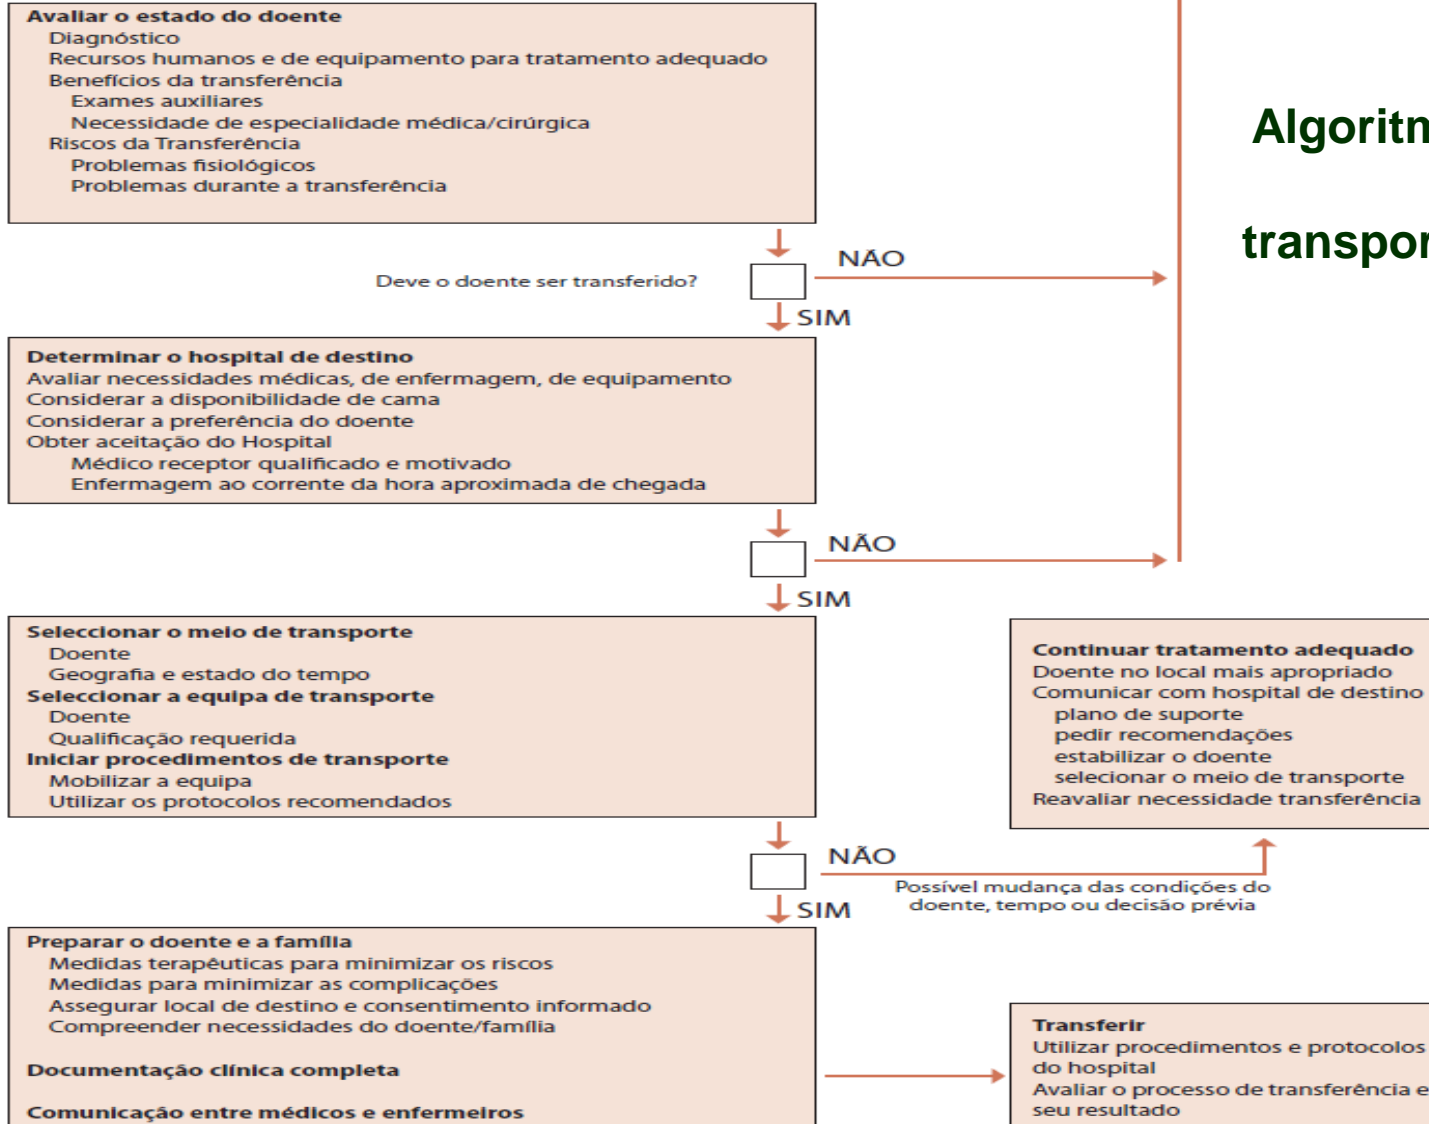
**Avaliar o estado do doente**
Diagnóstico
Recursos humanos e de equipamento para tratamento adequado
Benefícios da transferência
Exames auxiliares
Necessidade de especialidade médica/cirúrgica
Riscos da Transferência
Problemas fisiológicos
Problemas durante a transferência

Algoritm

transpor

Deve o doente ser transferido?

NÃO

SIM

**Determinar o hospital de destino**
Avaliar necessidades médicas, de enfermagem, de equipamento
Considerar a disponibilidade de cama
Considerar a preferência do doente
Obter aceitação do Hospital
Médico receptor qualificado e motivado
Enfermagem ao corrente da hora aproximada de chegada

NÃO

SIM

**Seleccionar o meio de transporte**
Doente
Geografia e estado do tempo
**Seleccionar a equipa de transporte**
Doente
Qualificação requerida
**Iniciar procedimentos de transporte**
Mobilizar a equipa
Utilizar os protocolos recomendados

**Continuar tratamento adequado**
Doente no local mais apropriado
Comunicar com hospital de destino
plano de suporte
pedir recomendações
estabilizar o doente
selecionar o meio de transporte
Reavaliar necessidade transferência

NÃO

Possível mudança das condições do doente, tempo ou decisão prévia

SIM

**Preparar o doente e a família**
Medidas terapêuticas para minimizar os riscos
Medidas para minimizar as complicações
Assegurar local de destino e consentimento informado
Compreender necessidades do doente/família

**Documentação clínica completa**

**Comunicação entre médicos e enfermeiros**

**Transferir**
Utilizar procedimentos e protocolos do hospital
Avaliar o processo de transferência e seu resultado